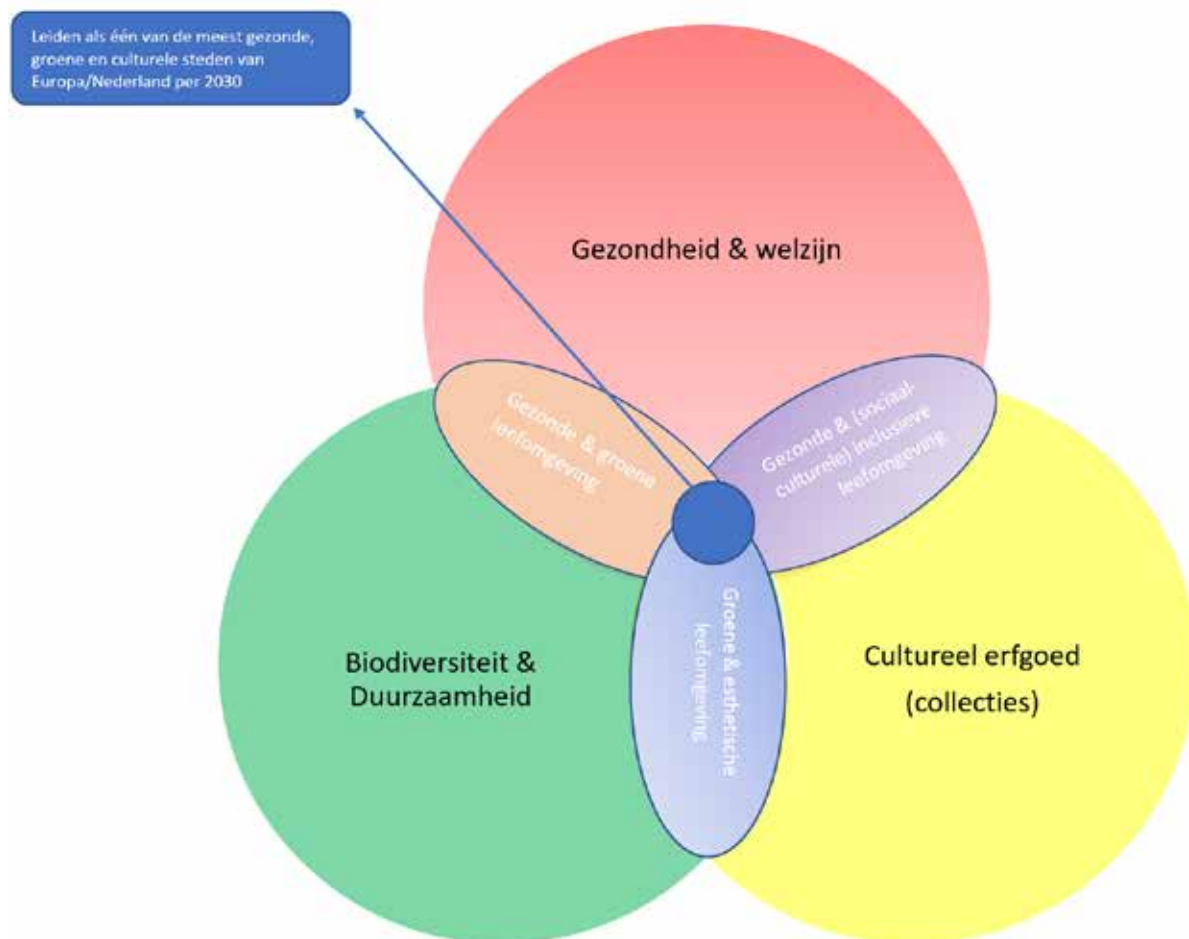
Leiden als één van de meest gezonde, groene en culturele steden van Europa/Nederland per 2030

Gezondheid & welzijn

Gezonde & groene leefomgeving

Gezonde & (sociaal-culturele) inclusieve leefomgeving

Groene & esthetische leefomgeving

Biodiversiteit & Duurzaamheid

Cultureel erfgoed (collecties)